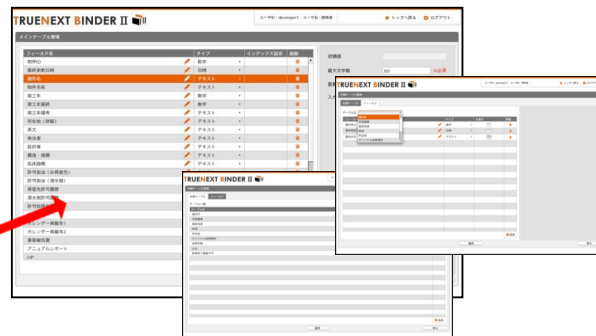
TRUENEXT BINDER II

ユーザID：developer1　ユーザ名：開発者

トップへ戻る　ログアウト

テーブル名

フィールド名 | タイプ | インデックス設定 | 削除
物件ID | 数字
最終更新日時 | 日時
物件名 | テキスト
物件名称 | テキスト
竣工年 | 数字
竣工年月 | 数字
竣工年月日 | テキスト
所在地（詳細） | テキスト
責任 | テキスト
発注者 | テキスト
設計者 | テキスト
構造・規模 | テキスト
延床面積 | テキスト
許可番号（自社発行）
許可番号（第三者）
建築確認（確認）
最寄り駅等
カレンダー開催日1
カレンダー開催日2
事業継続書
アニュアルレポート
URL

説明欄
最大文字数 65

TRUENEXT BINDER II

TRUENEXT BINDER II